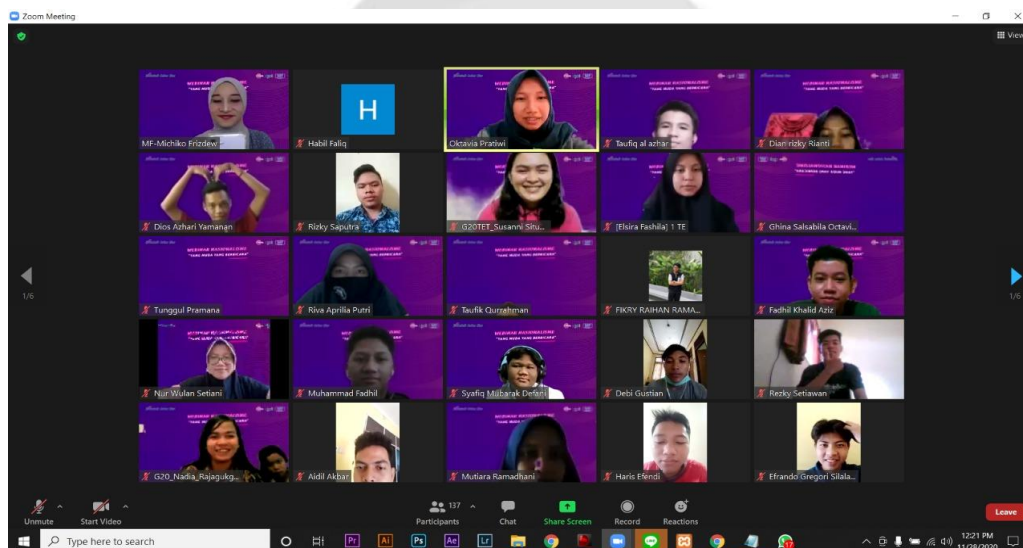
Zoom Meeting

View

H

MF-Michiko Frizdew

Habil Faliq

Oktavia Pratiwi

Taufiq al azhar

Dian rizky Rianti

Dios Azhari Yamanan

Rizky Saputra

G20TET_Susanni Situ...

[Elsira Fashila] 1 TE

Ghina Salsabila Octavi...

1/6

1/6

Tunggul Pramana

Riva Aprilia Putri

Taufik Qurrahman

FIKRY RAIHAN RAMA...

Fadhil Khalid Aziz

Nur Wulan Setiani

Muhammad Fadhil

Syafiq Mubarak Defani

Debi Gustian

Rezky Setiawan

G20_Nadia_Rajagukg...

Aidil Akbar

Mutiara Ramadhani

Haris Efendi

Efrando Gregori Silala...

Unmute

Start Video

137

Participants

Chat

Share Screen

Record

Reactions

Leave

Type here to search

12:21 PM

11/28/2020